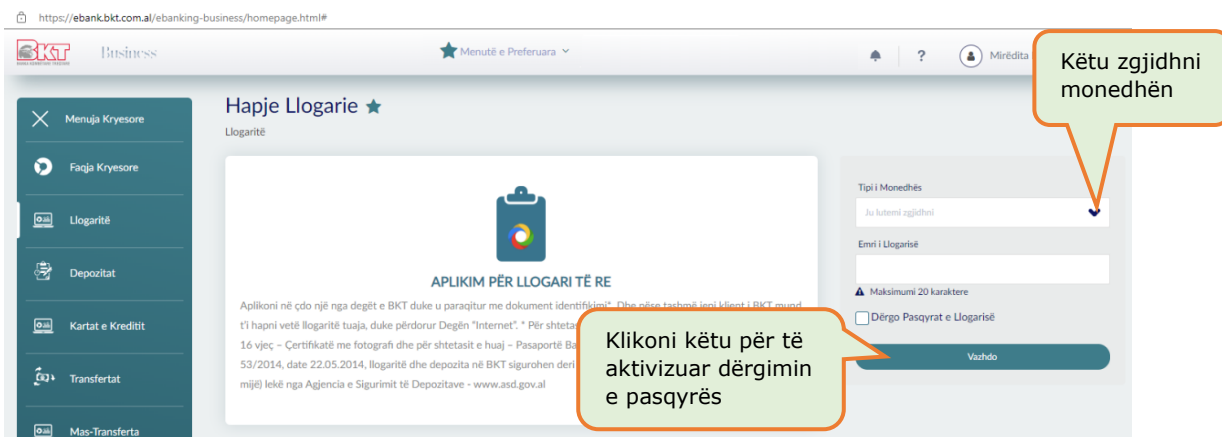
https://ebank.bkt.com.al/ebanking-business/homepage.html#

BKT Business

Menutë e Preferuara

?

Mirëdita

Këtu zgjidhni monedhën

Menuja Kryesore

Faqja Kryesore

Llogaritë

Depozitat

Kartat e Kreditit

Transfertat

Mas-Transferta

Hapje Llogarie

Llogaritë

APLIKIM PËR LLOGARI TË RE

Aplikoni në çdo një nga degët e BKT duke u paraqitur me dokument identifikimi*. Dhe nëse tashmë jeni klient i BKT mund t'i hapni vetë llogaritë tuaja, duke përdorur Degën "Internet". * Për shtetas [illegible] 16 vjeç – Çertifikatë me fotografi dhe për shtetasit e huaj – Pasaportë Ba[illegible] 53/2014, date 22.05.2014, llogaritë dhe depozita në BKT sigurohen deri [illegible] mijë) lekë nga Agjencia e Sigurimit të Depozitave - www.asd.gov.al

Tipi i Monedhës

Ju lutemi zgjidhni

Emri i Llogarisë

Maksimumi 20 karaktere

Dërgo Pasqyrat e Llogarisë

Vazhdo

Klikoni këtu për të aktivizuar dërgimin e pasqyrës